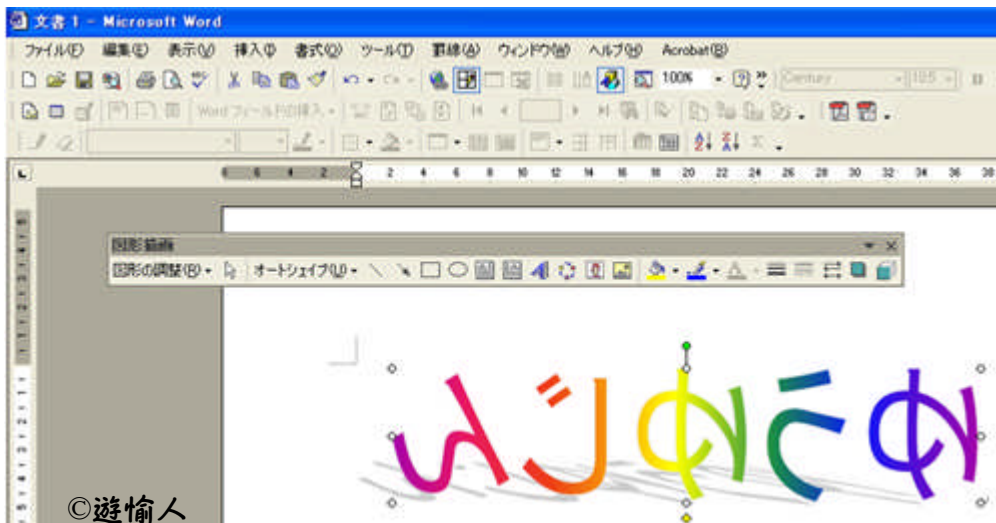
文書 1 - Microsoft Word

ファイル(F) 編集(E) 表示(V) 挿入(I) 書式(O) ツール(T) 罫線(A) ウィンドウ(W) ヘルプ(H) Acrobat(B)

100% Century 10.5

Word フィールドの挿入

図形描画

図形の調整(R) オートシェイプ(U)

みじゅこゆ

©遊愉人